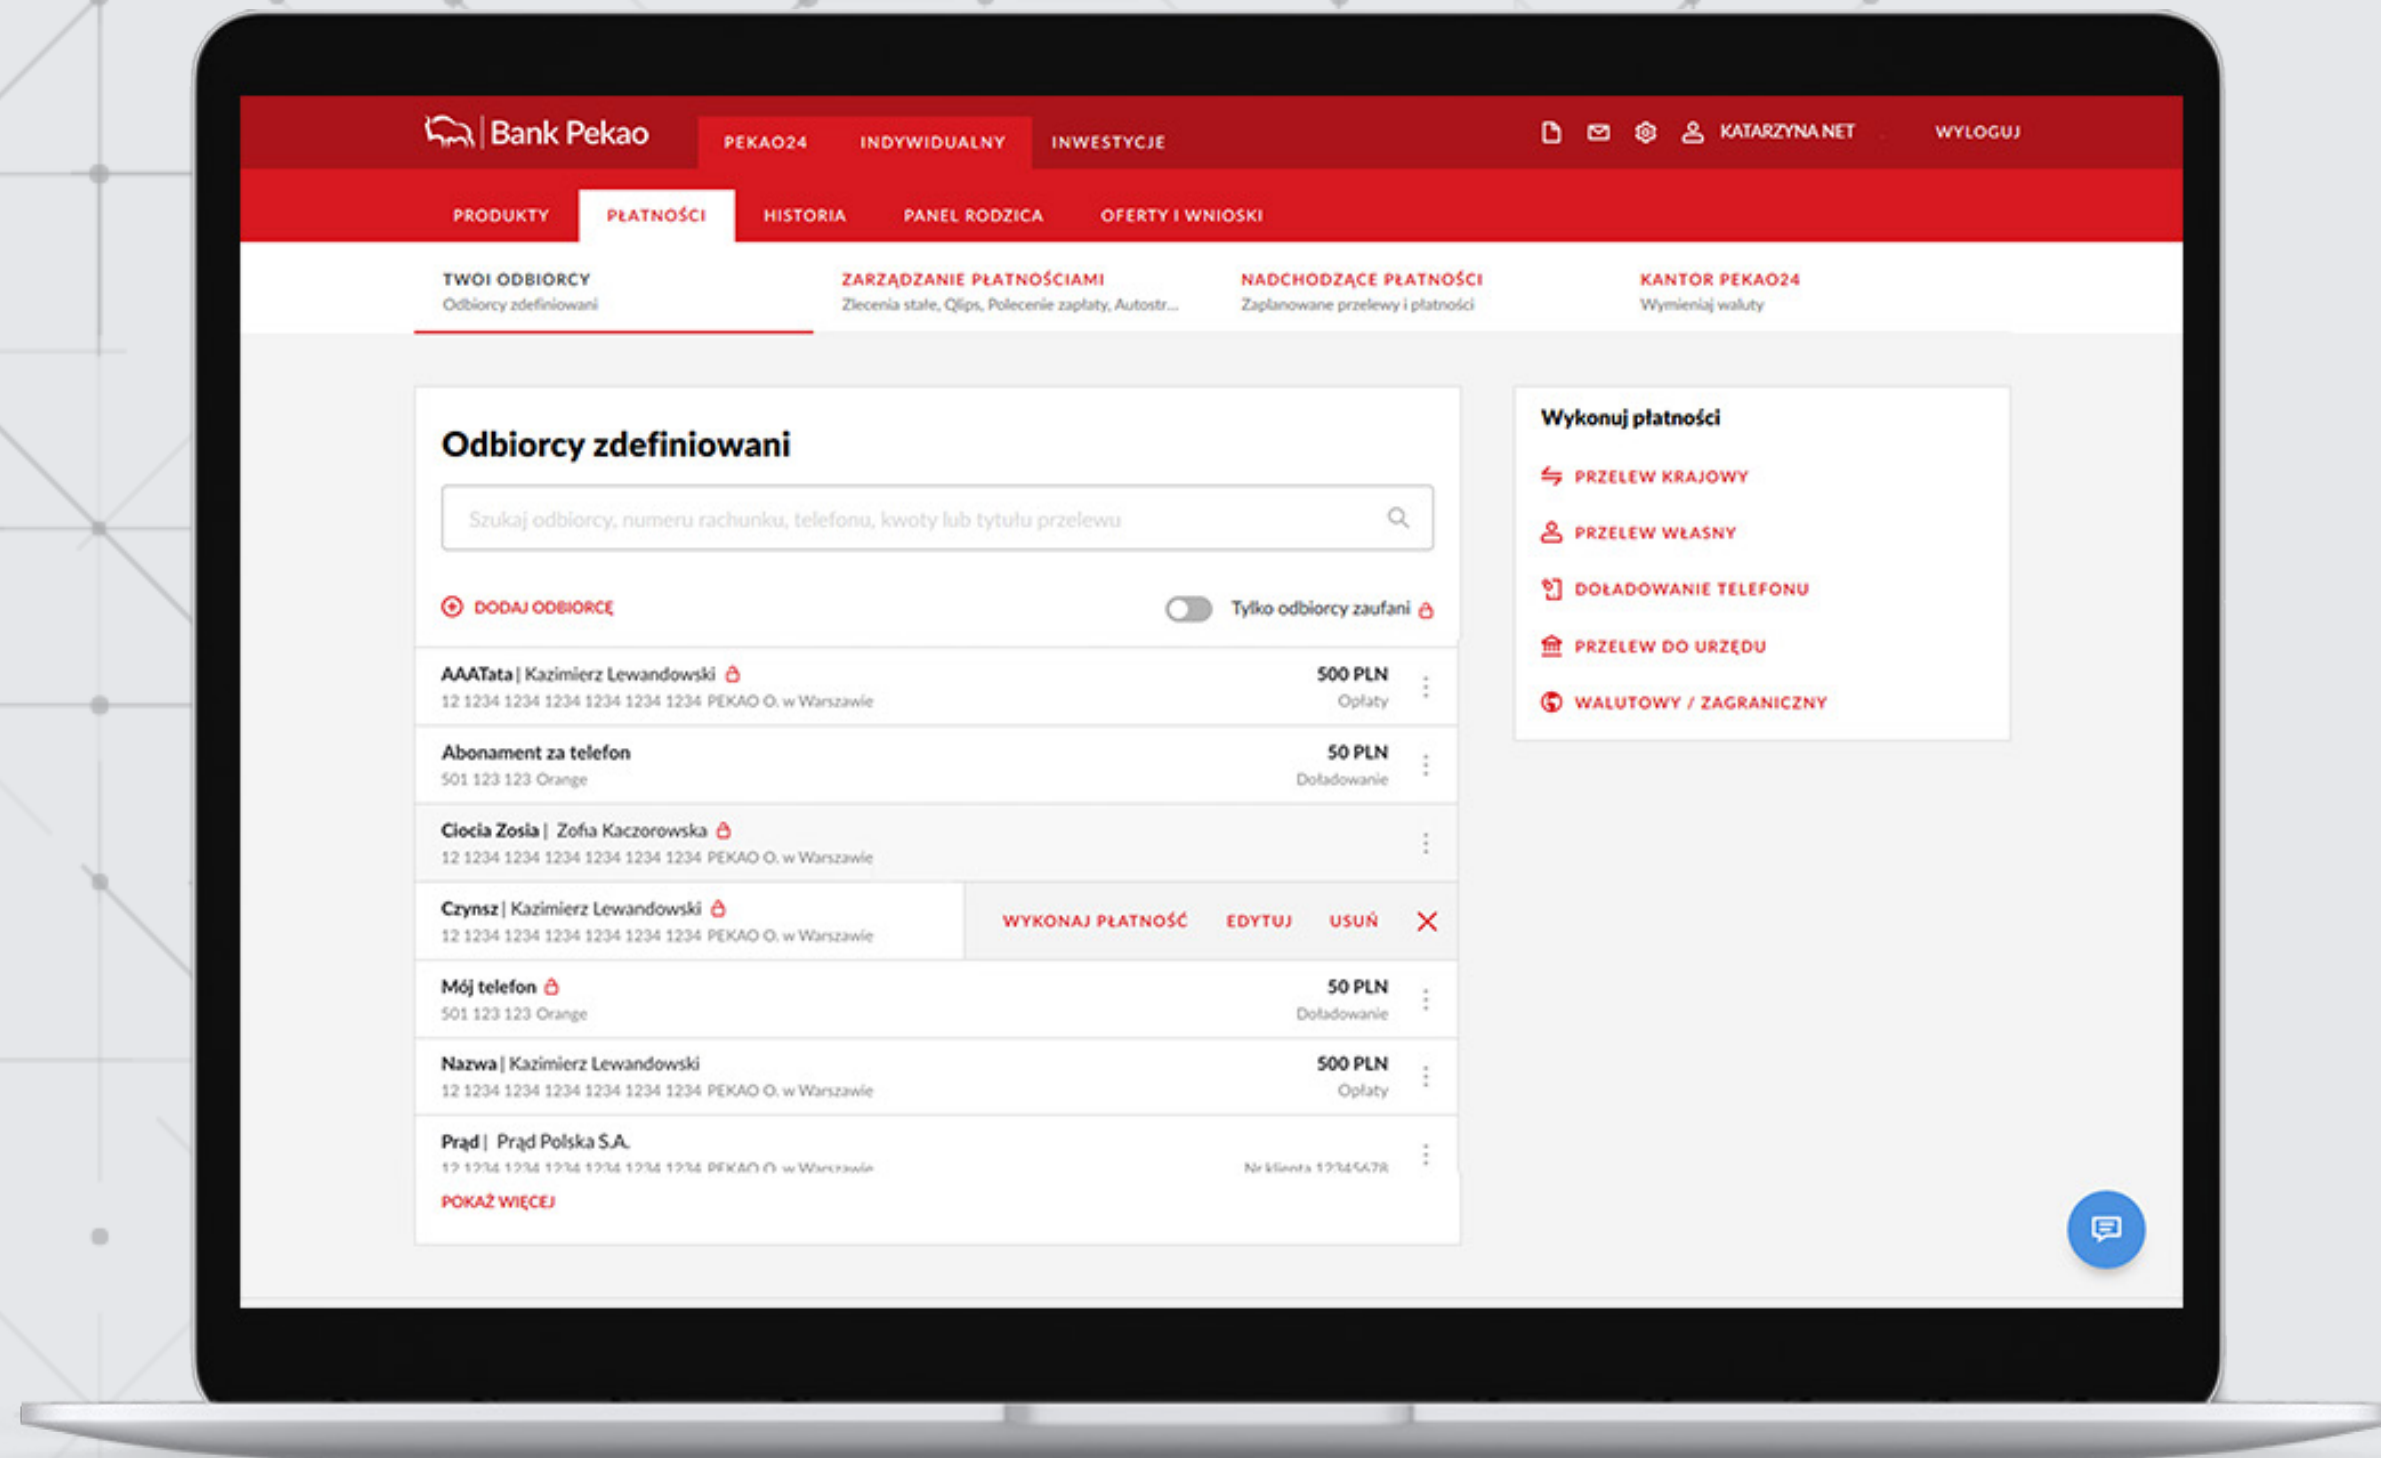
Bank Pekao

PEKAO24 INDYWIDUALNY INWESTYCJE

KATARZYNA NET WYLOGUJ

PRODUKTY PŁATNOŚCI HISTORIA PANEL RODZICA OFERTY I WNIOSKI

TWOI ODBIORCY
Odbiorcy zdefiniowani

ZARZĄDZANIE PŁATNOŚCIAMI
Zlecenia stałe, Qlips, Polecenie zapłaty, Autostr...

NADCHODZĄCE PŁATNOŚCI
Zaplanowane przelewy i płatności

KANTOR PEKAO24
Wymieniaj waluty

Odbiorcy zdefiniowani

Szukaj odbiorcy, numeru rachunku, telefonu, kwoty lub tytułu przelewu

DODAJ ODBIORCĘ

Tylko odbiorcy zaufani

AAATata | Kazimierz Lewandowski
12 1234 1234 1234 1234 1234 1234 PEKAO O. w Warszawie
500 PLN
Opłaty

Abonament za telefon
501 123 123 Orange
50 PLN
Doładowanie

Ciocia Zosia | Zofia Kaczorowska
12 1234 1234 1234 1234 1234 1234 PEKAO O. w Warszawie

Czynsz | Kazimierz Lewandowski
12 1234 1234 1234 1234 1234 1234 PEKAO O. w Warszawie
WYKONAJ PŁATNOŚĆ EDYTUJ USUŃ

Mój telefon
501 123 123 Orange
50 PLN
Doładowanie

Nazwa | Kazimierz Lewandowski
12 1234 1234 1234 1234 1234 1234 PEKAO O. w Warszawie
500 PLN
Opłaty

Prąd | Prąd Polska S.A.
12 1234 1234 1234 1234 1234 1234 PEKAO O. w Warszawie
Nr klienta 12345678

POKAŻ WIĘCEJ

Wykonuj płatności

PRZELEW KRAJOWY
PRZELEW WŁASNY
DOŁADOWANIE TELEFONU
PRZELEW DO URZĘDU
WALUTOWY / ZAGRANICZNY